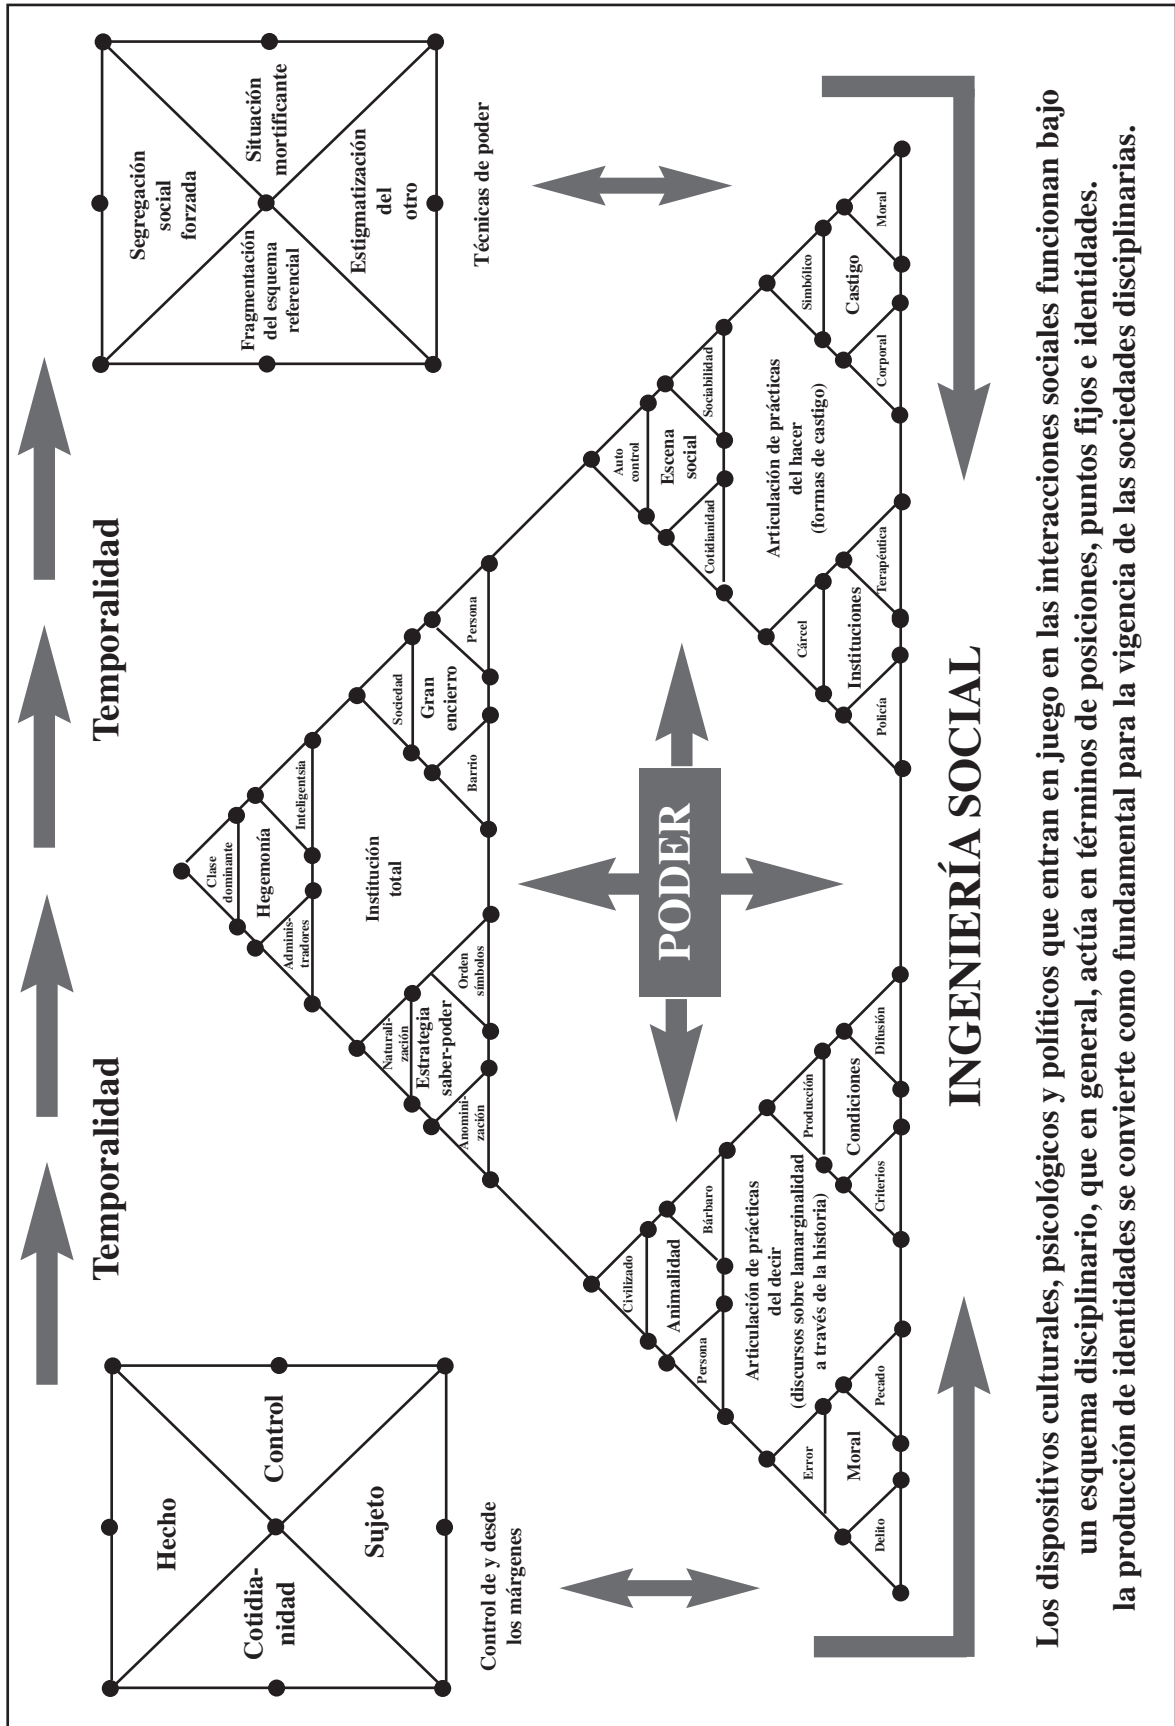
Temporalidad

Temporalidad

Hecho

Control

Cotidianidad

Sujeto

Control de y desde los márgenes

Segregación social forzada

Situación mortificante

Fragmentación del esquema referencial

Estigmatización del otro

Técnicas de poder

Clase dominante

Hegemonía

Inteligentsia

Administradores

Institución total

Sociedad

Gran encierro

Persona

Barrio

Naturalización

Estrategia saber-poder

Orden símbolos

Anominización

PODER

Civilizado

Animalidad

Bárbaro

Persona

Articulación de prácticas del decir (discursos sobre lamarginalidad a través de la historia)

Producción

Condiciones

Difusión

Criterios

Error

Moral

Pecado

Delito

Auto control

Escena social

Sociabilidad

Cotidianidad

Articulación de prácticas del hacer (formas de castigo)

Simbólico

Castigo

Moral

Corporal

Cárcel

Instituciones

Terapéutica

Policía

INGENIERÍA SOCIAL

Los dispositivos culturales, psicológicos y políticos que entran en juego en las interacciones sociales funcionan bajo un esquema disciplinario, que en general, actúa en términos de posiciones, puntos fijos e identidades. la producción de identidades se convierte como fundamental para la vigencia de las sociedades disciplinarias.